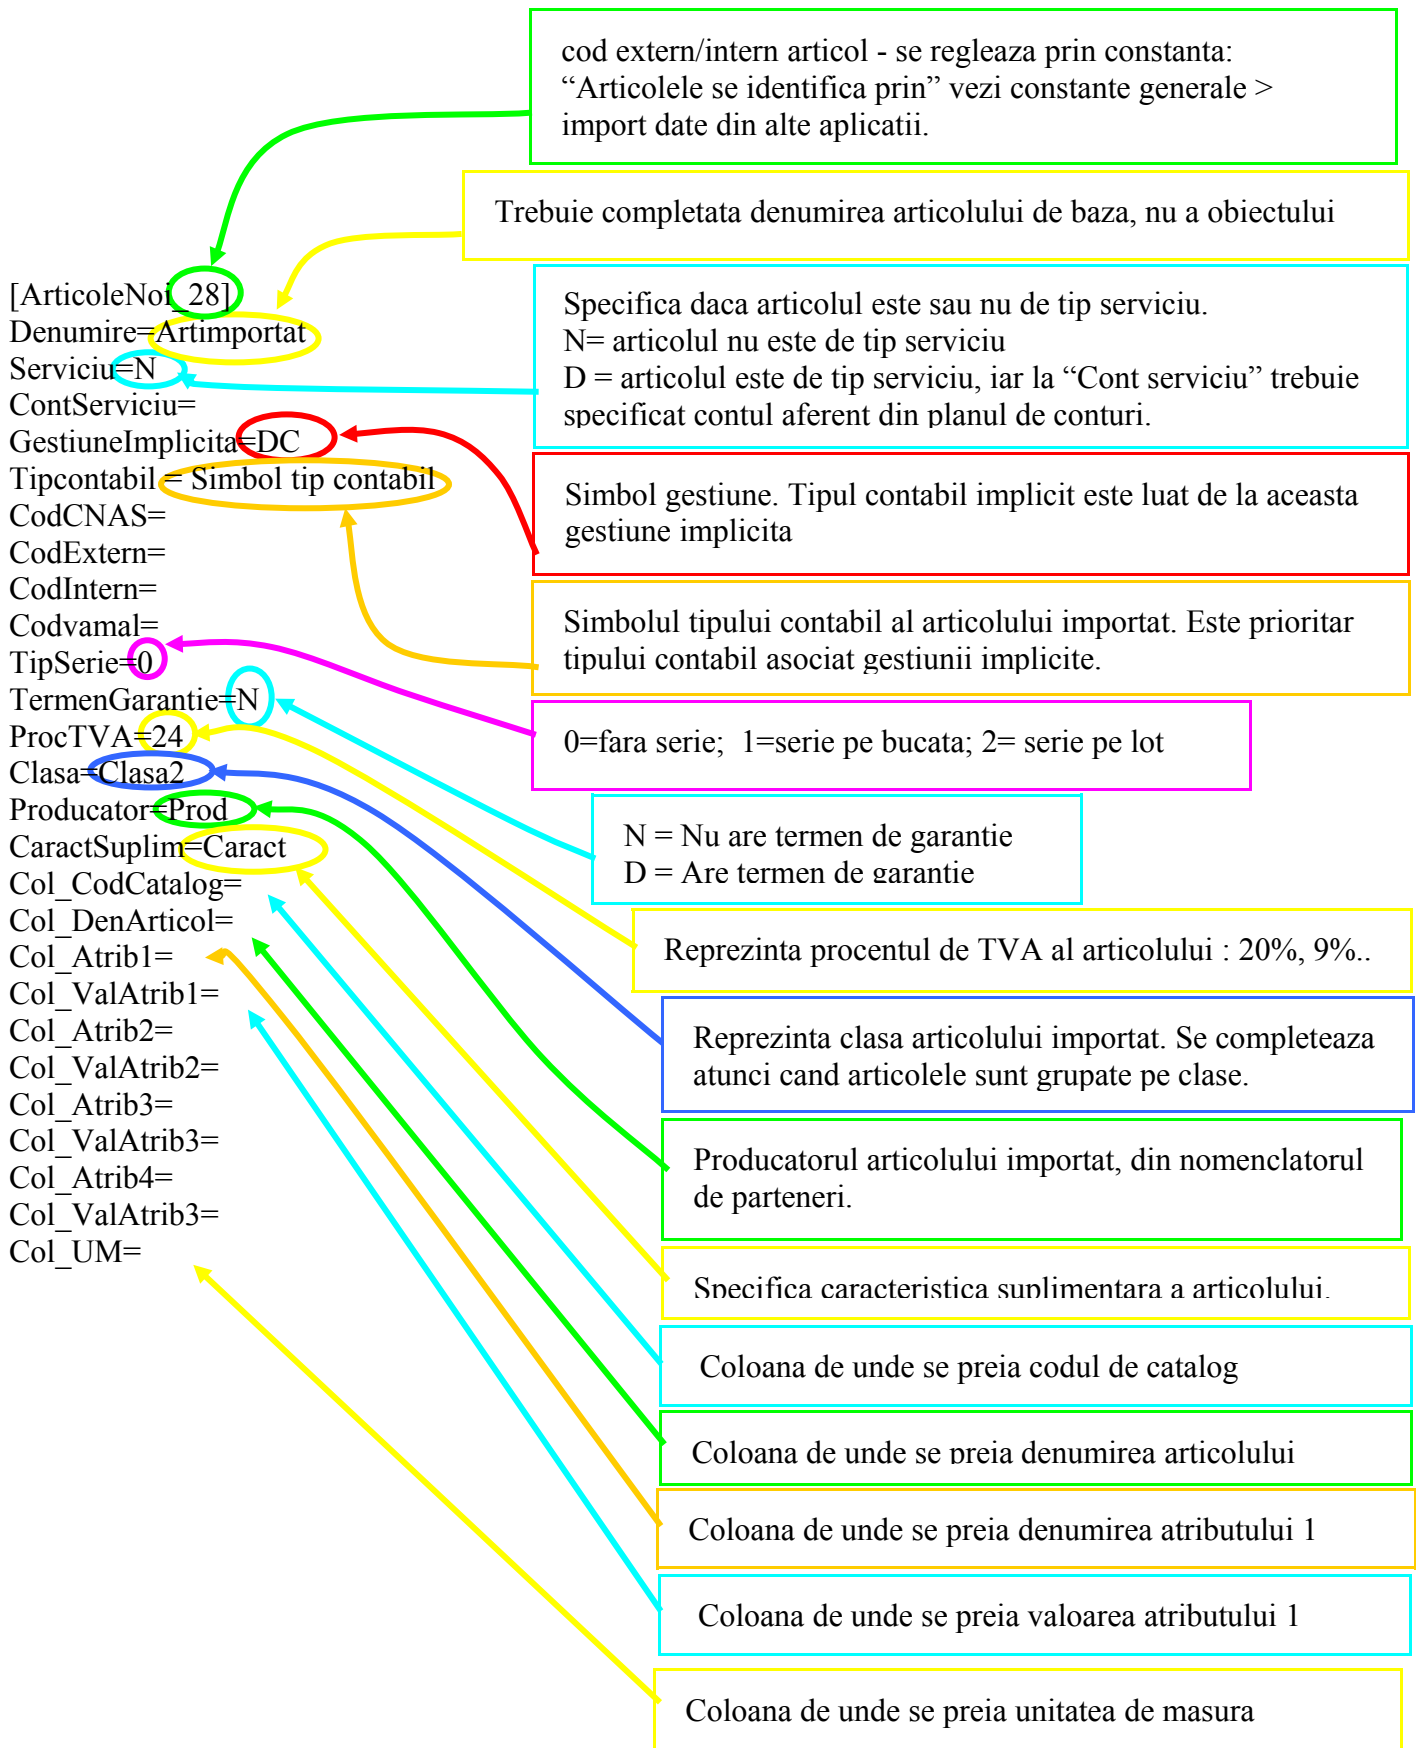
cod extern/intern articol - se regleaza prin constanta: “Articolele se identifica prin” vezi constante generale > import date din alte aplicatii.

Trebuie completata denumirea articolului de baza, nu a obiectului

[ArticoleNoi_28]
Denumire=Artimportat
Serviciu=N
ContServiciu=
GestiuneImplicita=DC
Tipcontabil = Simbol tip contabil
CodCNAS=
CodExtern=
CodIntern=
Codvamal=
TipSerie=0
TermenGarantie=N
ProcTVA=24
Clasa=Clasa2
Producator=Prod
CaractSuplim=Caract
Col_CodCatalog=
Col_DenArticol=
Col_Atrib1=
Col_ValAtrib1=
Col_Atrib2=
Col_ValAtrib2=
Col_Atrib3=
Col_ValAtrib3=
Col_Atrib4=
Col_ValAtrib3=
Col_UM=

Specifica daca articolul este sau nu de tip serviciu.
N= articolul nu este de tip serviciu
D = articolul este de tip serviciu, iar la “Cont serviciu” trebuie specificat contul aferent din planul de conturi.

Simbol gestiune. Tipul contabil implicit este luat de la aceasta gestiune implicita

Simbolul tipului contabil al articolului importat. Este prioritar tipului contabil asociat gestiunii implicite.

0=fara serie; 1=serie pe bucata; 2= serie pe lot

N = Nu are termen de garantie
D = Are termen de garantie

Reprezinta procentul de TVA al articolului : 20%, 9%..

Reprezinta clasa articolului importat. Se completeaza atunci cand articolele sunt grupate pe clase.

Producatorul articolului importat, din nomenclatorul de parteneri.

Specifica caracteristica suplimentara a articolului.

Coloana de unde se preia codul de catalog

Coloana de unde se preia denumirea articolului

Coloana de unde se preia denumirea atributului 1

Coloana de unde se preia valoarea atributului 1

Coloana de unde se preia unitatea de masura